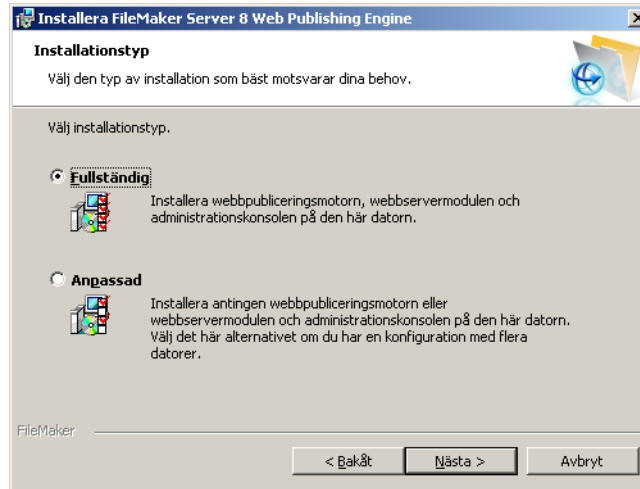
Installera FileMaker Server 8 Web Publishing Engine

Installationstyp

Välj den typ av installation som bäst motsvarar dina behov.

Välj installationstyp.

Fullständig

Installera webbpubliceringsmotorn, webbservermodulen och administrationskonsolen på den här datorn.

Anpassad

Installera antingen webbpubliceringsmotorn eller webbservermodulen och administrationskonsolen på den här datorn. Välj det här alternativet om du har en konfiguration med flera datorer.

FileMaker

< Bakåt

Nästa >

Avbryt